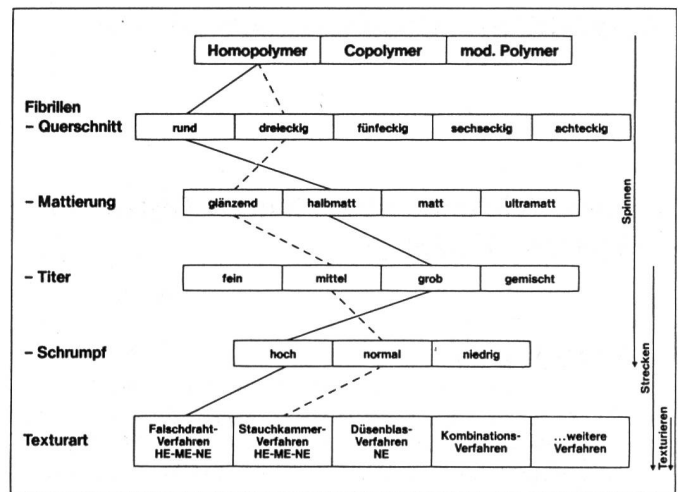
| Homopolymer | Copolymer | mod. Polymer |
|---|---|---|

Fibrillen

– Querschnitt

| rund | dreieckig | fünfeckig | sechseckig | achteckig |
|---|---|---|---|---|

– Mattierung

| glänzend | halbmatt | matt | ultramatt |
|---|---|---|---|

– Titer

| fein | mittel | grob | gemischt |
|---|---|---|---|

– Schrumpf

| hoch | normal | niedrig |
|---|---|---|

Texturart

| Falschdraht-Verfahren HE-ME-NE | Stauchkammer-Verfahren HE-ME-NE | Düsenblas-Verfahren NE | Kombinations-Verfahren | ...weitere Verfahren |
|---|---|---|---|---|

Spinnen

Strecken

Texturieren